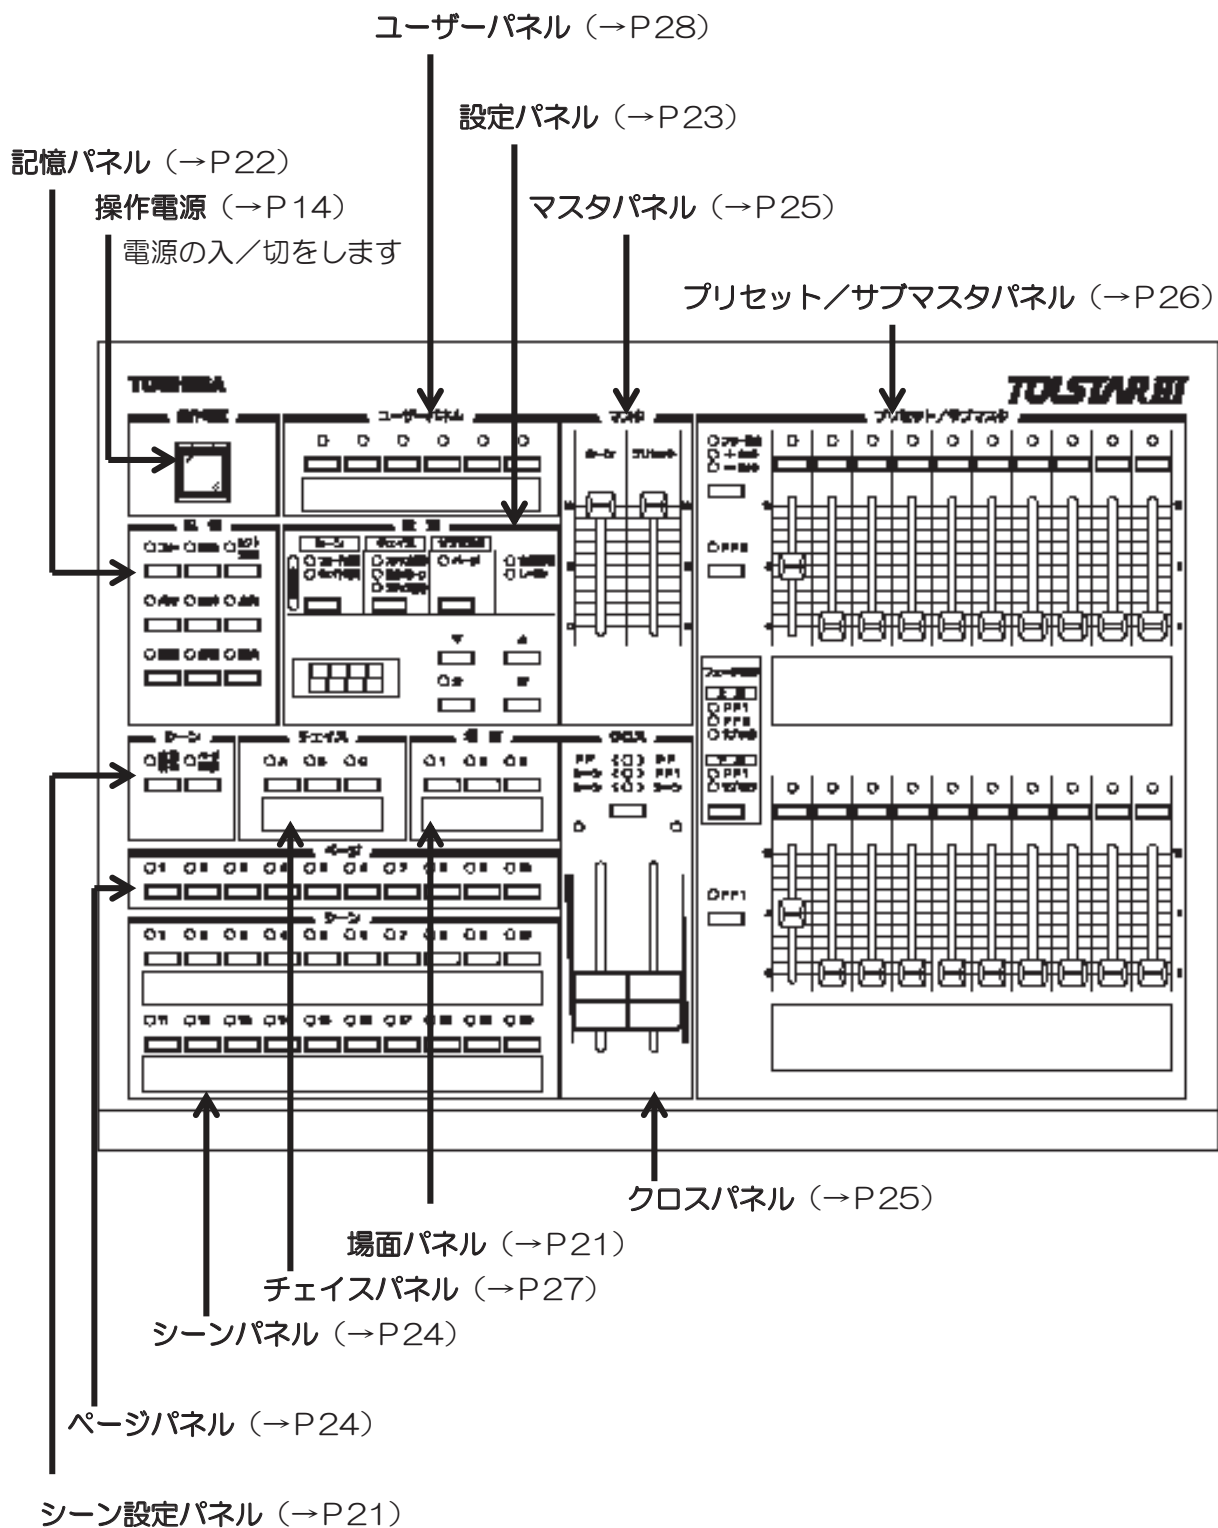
ユーザーパネル（→P28）

設定パネル（→P23）

記憶パネル（→P22）

操作電源（→P14）
電源の入／切をします

マスタパネル（→P25）

プリセット／サブマスタパネル（→P26）

TOSHIBA

TOLSTAR III

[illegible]

ユーザーパネル

マスタ

プリセット／サブマスタ

記 憶

設 定

シーン

チェイス

場 面

クロス

ページ

シーン

クロスパネル（→P25）

場面パネル（→P21）

チェイスパネル（→P27）

シーンパネル（→P24）

ページパネル（→P24）

シーン設定パネル（→P21）